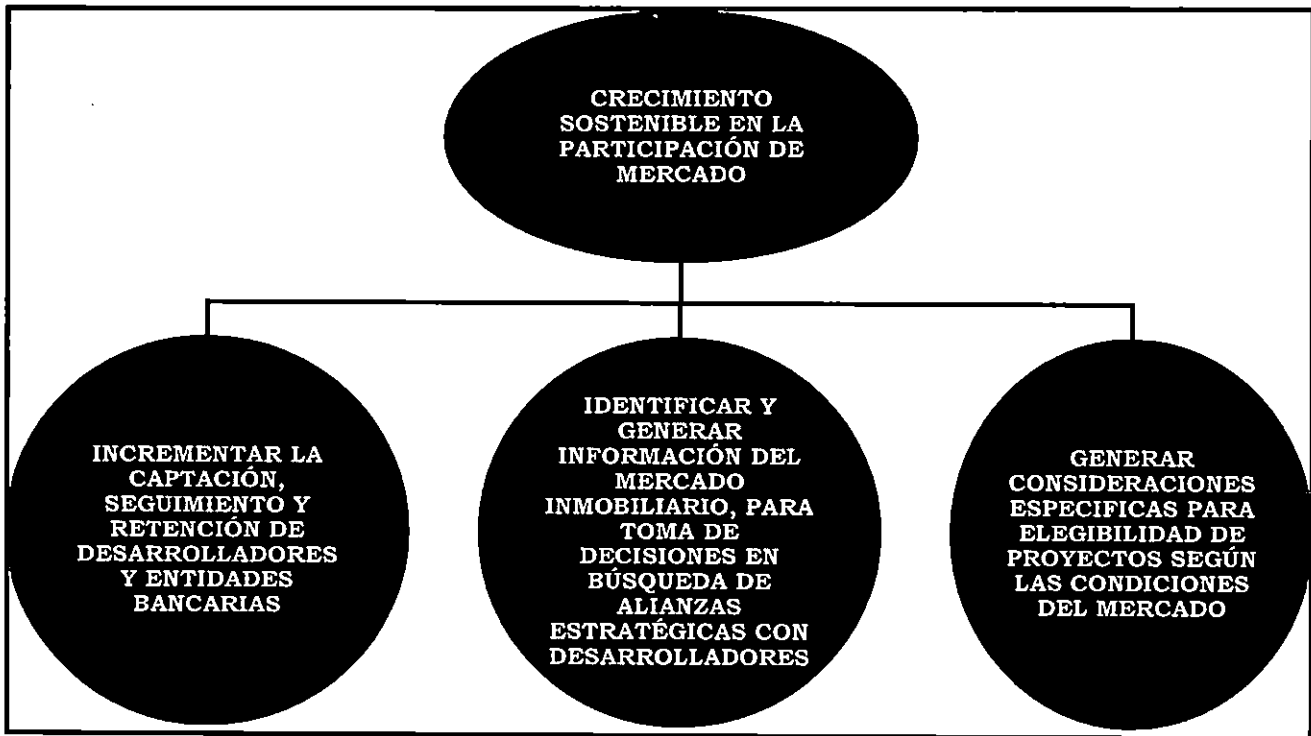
CRECIMIENTO SOSTENIBLE EN LA PARTICIPACIÓN DE MERCADO

INCREMENTAR LA CAPTACIÓN, SEGUIMIENTO Y RETENCIÓN DE DESARROLLADORES Y ENTIDADES BANCARIAS

IDENTIFICAR Y GENERAR INFORMACIÓN DEL MERCADO INMOBILIARIO, PARA TOMA DE DECISIONES EN BÚSQUEDA DE ALIANZAS ESTRATÉGICAS CON DESARROLLADORES

GENERAR CONSIDERACIONES ESPECIFICAS PARA ELEGIBILIDAD DE PROYECTOS SEGÚN LAS CONDICIONES DEL MERCADO